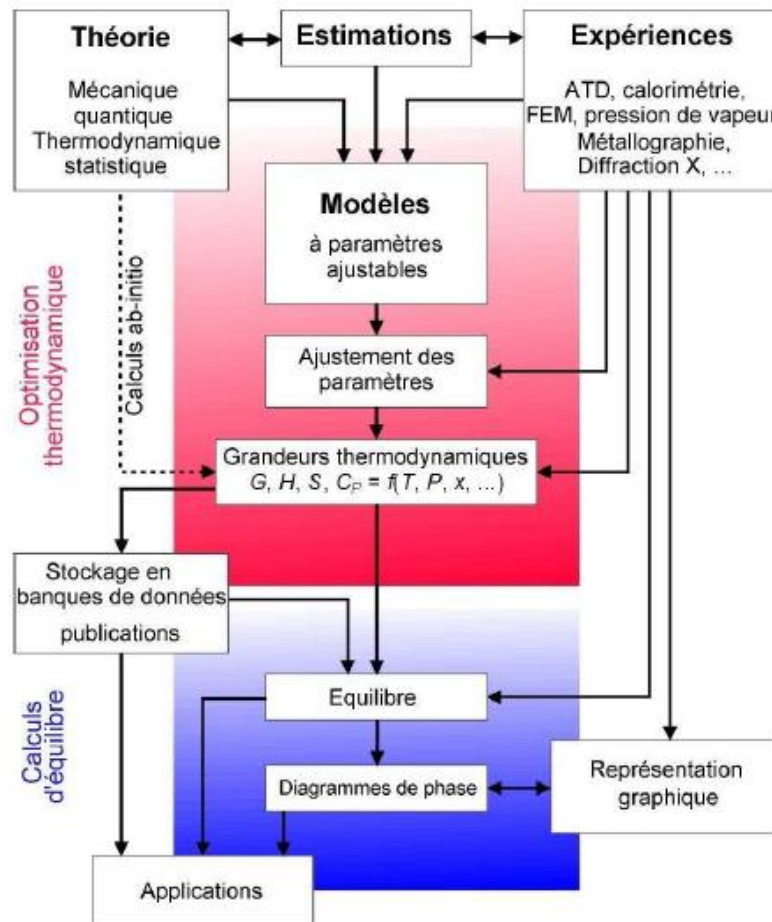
Théorie

Mécanique quantique
Thermodynamique statistique

Estimations

Expériences

ATD, calorimétrie, FEM, pression de vapeur
Métallographie, Diffraction X, ...

Optimisation thermodynamique

Calculs ab-initio

Modèles

à paramètres ajustables

Ajustement des paramètres

Grandeurs thermodynamiques
$G$, $H$, $S$, $C_P = f(T, P, x, ...)$

Stockage en banques de données

publications

Calculs d'équilibre

Equilibre

Diagrammes de phase

Représentation graphique

Applications